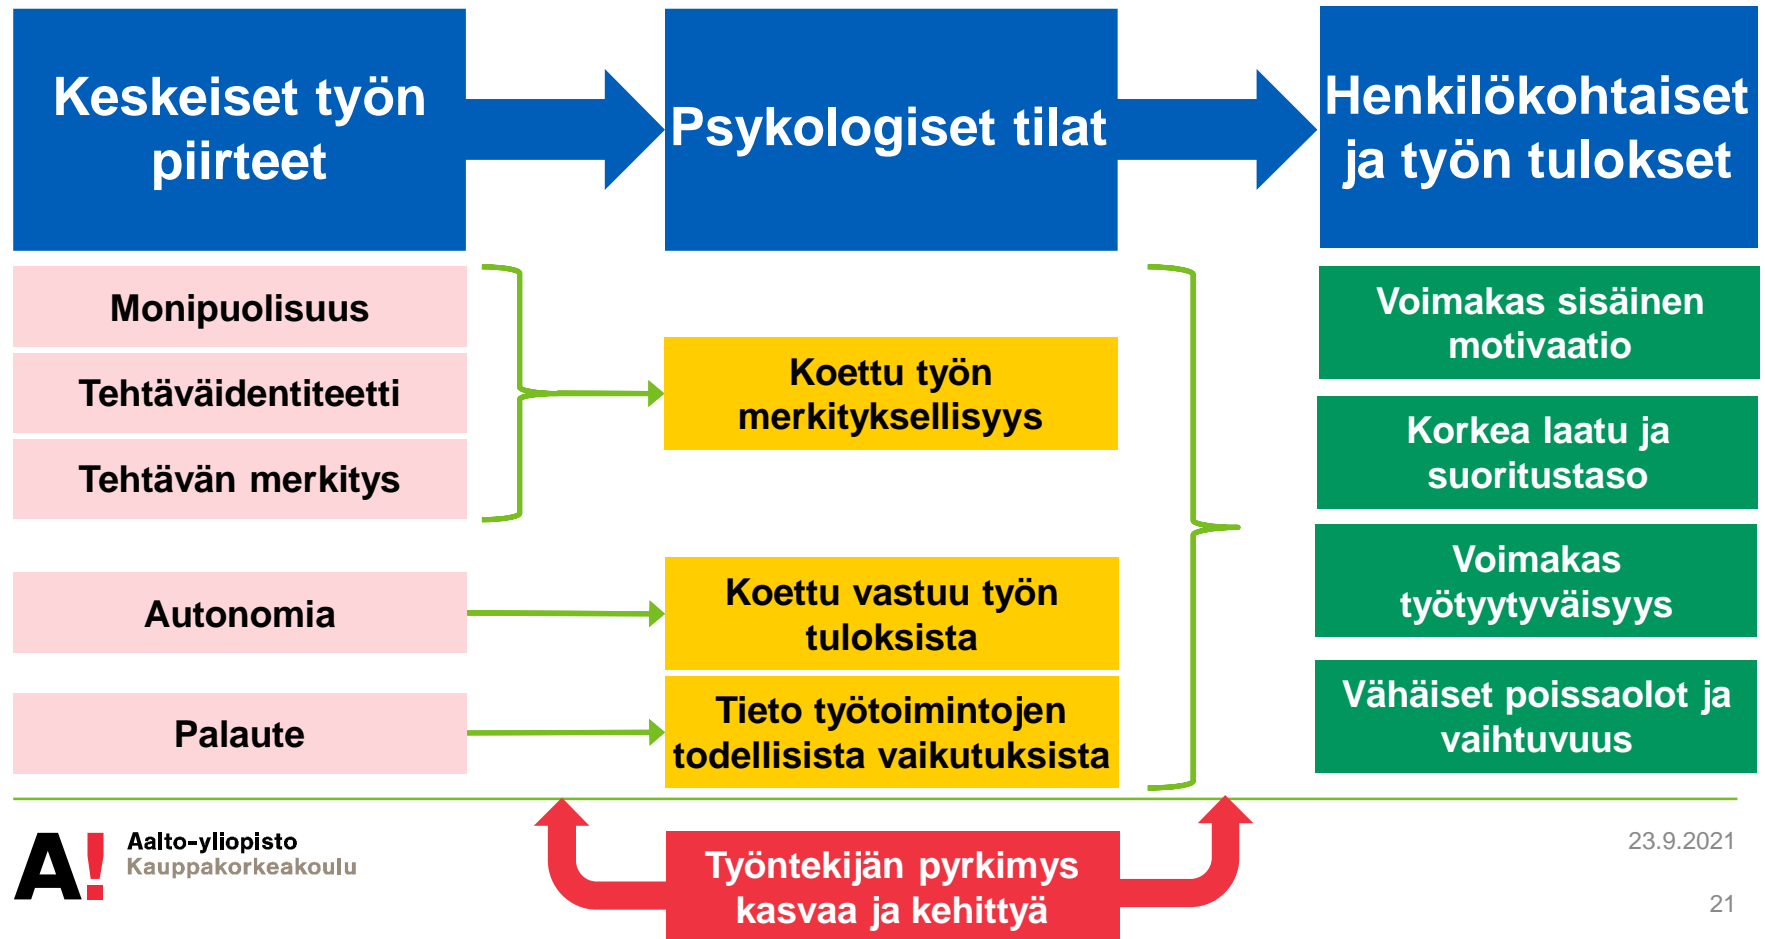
Keskeiset työn piirteet

Psykologiset tilat

Henkilökohtaiset ja työn tulokset

Monipuolisuus

Tehtäväidentiteetti

Tehtävän merkitys

Koettu työn merkityksellisyys

Voimakas sisäinen motivaatio

Korkea laatu ja suoritustaso

Voimakas työtyytyväisyys

Autonomia

Koettu vastuu työn tuloksista

Palaute

Tieto työtoimintojen todellisista vaikutuksista

Vähäiset poissaolot ja vaihtuvuus

A!

Aalto-yliopisto
Kauppakorkeakoulu

Työntekijän pyrkimys kasvaa ja kehittyä

23.9.2021

21